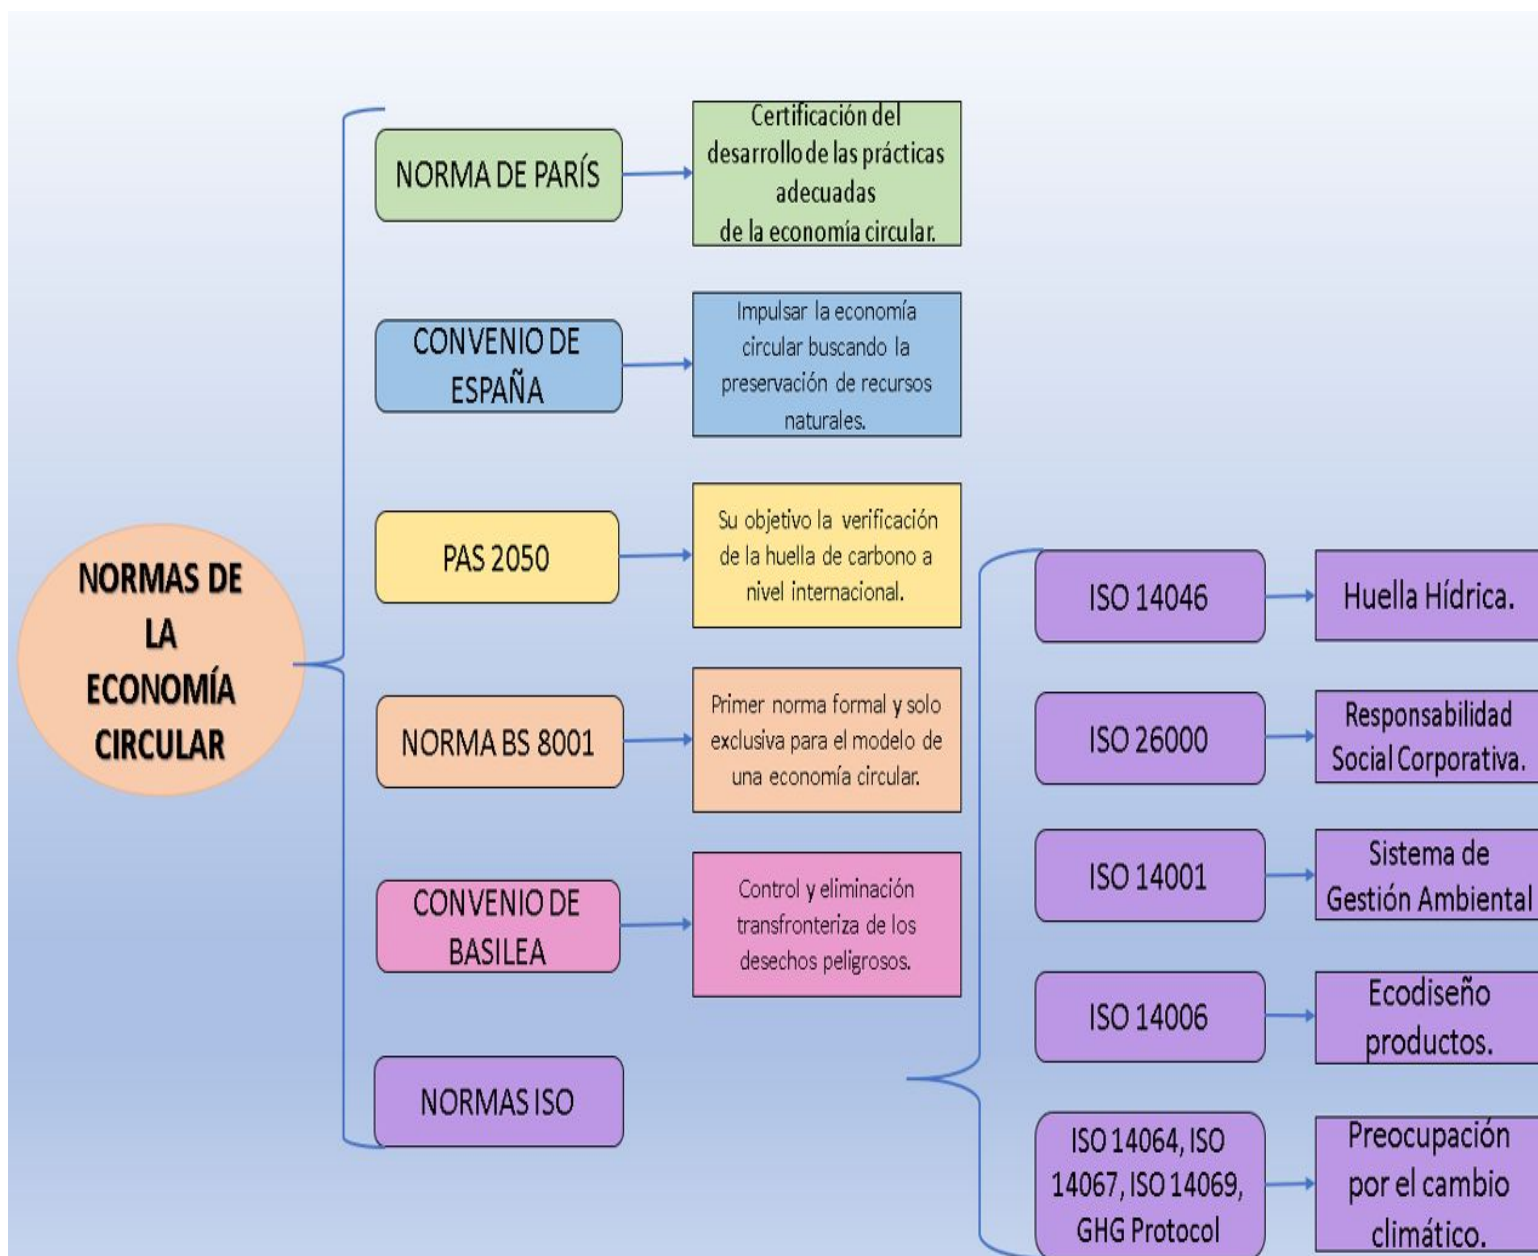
NORMAS DE LA ECONOMÍA CIRCULAR

NORMA DE PARÍS

Certificación del desarrollo de las prácticas adecuadas de la economía circular.

CONVENIO DE ESPAÑA

Impulsar la economía circular buscando la preservación de recursos naturales.

PAS 2050

Su objetivo la verificación de la huella de carbono a nivel internacional.

NORMA BS 8001

Primer norma formal y solo exclusiva para el modelo de una economía circular.

CONVENIO DE BASILEA

Control y eliminación transfronteriza de los desechos peligrosos.

NORMAS ISO

ISO 14046

Huella Hídrica.

ISO 26000

Responsabilidad Social Corporativa.

ISO 14001

Sistema de Gestión Ambiental

ISO 14006

Ecodiseño productos.

ISO 14064, ISO 14067, ISO 14069, GHG Protocol

Preocupación por el cambio climático.